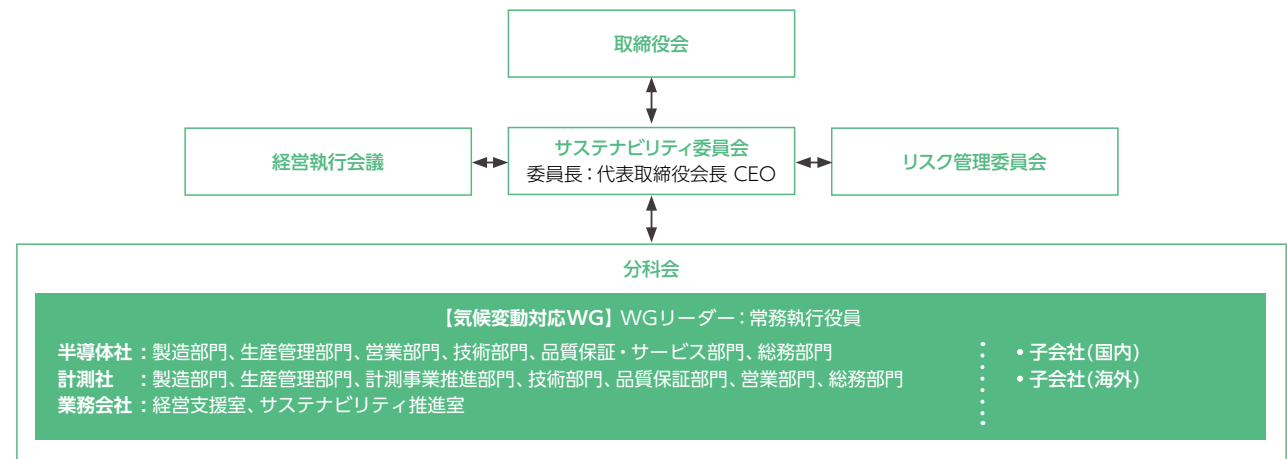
取締役会

経営執行会議

サステナビリティ委員会
委員長：代表取締役会長 CEO

リスク管理委員会

分科会

【気候変動対応WG】 WGリーダー：常務執行役員

半導体社：製造部門、生産管理部門、営業部門、技術部門、品質保証・サービス部門、総務部門
計測社　：製造部門、生産管理部門、計測事業推進部門、技術部門、品質保証部門、営業部門、総務部門
業務会社：経営支援室、サステナビリティ推進室

• 子会社(国内)
• 子会社(海外)